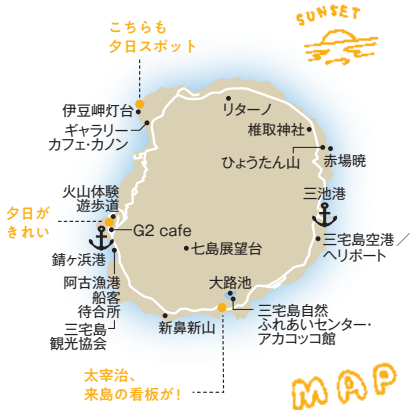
SUNSET

こちらも
夕日スポット

伊豆岬灯台

ギャラリー
カフェ・カノン

リターノ

椎取神社

ひょうたん山

赤場暁

三池港

火山体験
遊歩道

夕日が
きれい

G2 cafe

錆ヶ浜港

七島展望台

三宅島空港／
ヘリポート

阿古漁港
船客
待合所

三宅島
観光協会

大路池

新鼻新山

三宅島自然
ふれあいセンター・
アカコッコ館

太宰治、
来島の看板が！

MAP